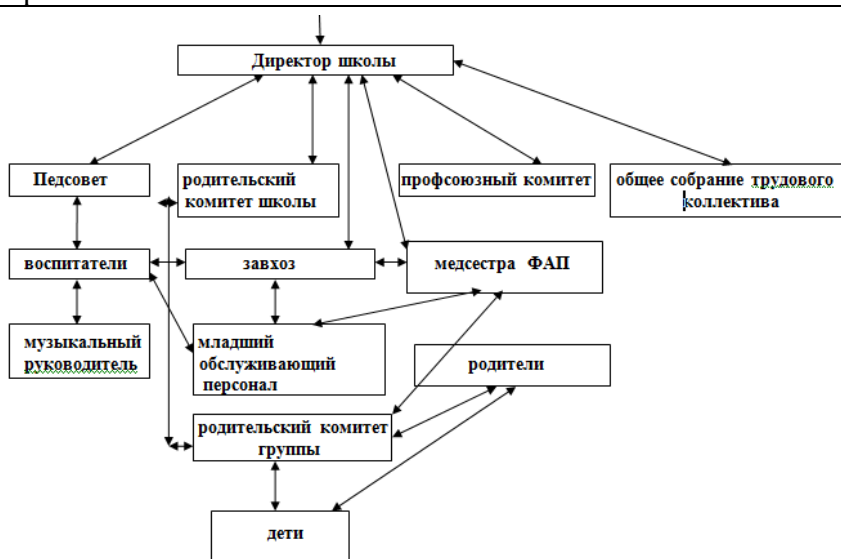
Директор школы

Педсовет

родительский комитет школы

профсоюзный комитет

общее собрание трудового коллектива

воспитатели

завхоз

медсестра ФАП

музыкальный руководитель

младший обслуживающий персонал

родители

родительский комитет группы

дети